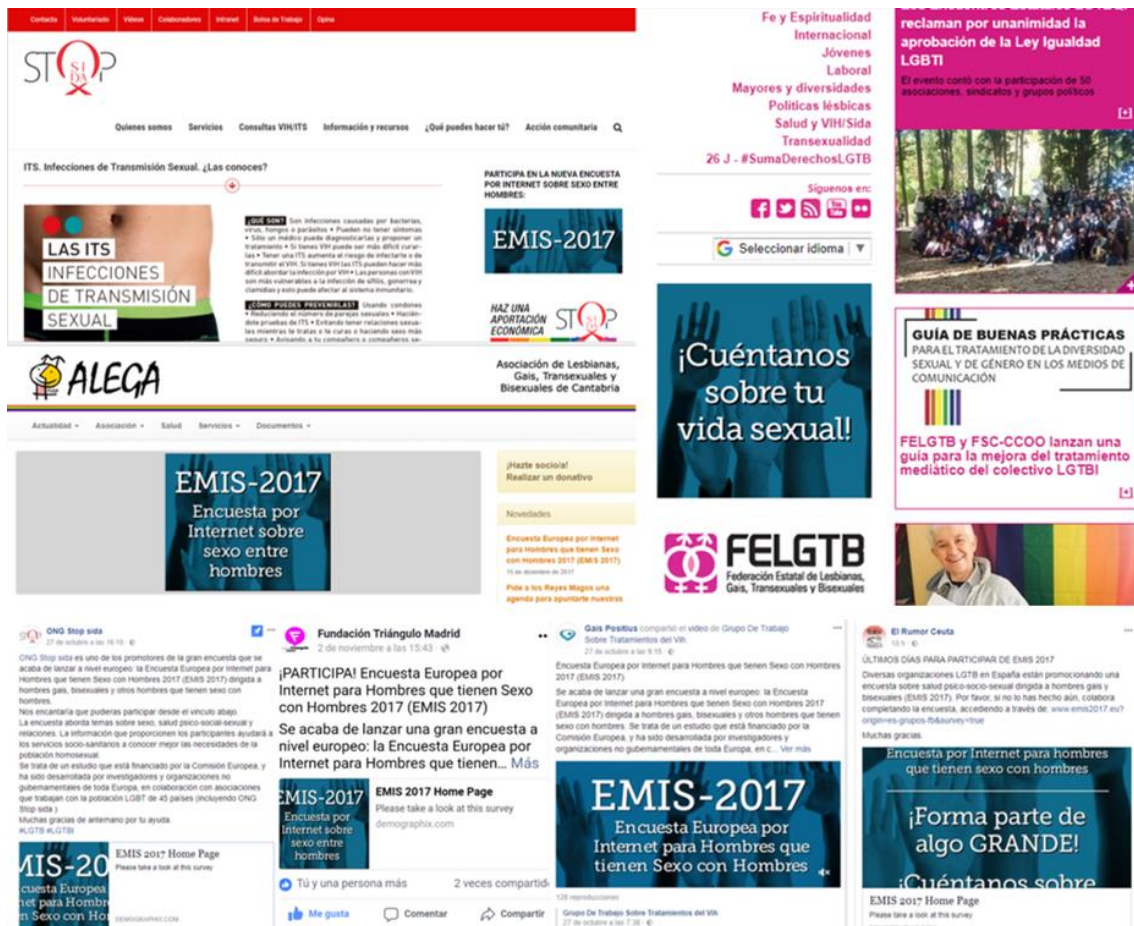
Contacto Voluntariado Vídeos Colaboradores Intranet Bolsa de Trabajo Opina

STOP SIDA

Quienes somos Servicios Consultas VIH/ITS Información y recursos ¿Qué puedes hacer tú? Acción comunitaria

ITS. Infecciones de Transmisión Sexual. ¿Las conoces?

LAS ITS INFECCIONES DE TRANSMISIÓN SEXUAL

¿QUÉ SON? Son infecciones causadas por bacterias, virus, hongos o parásitos • Pueden no tener síntomas • Sólo un médico puede diagnosticarlas y proponer un tratamiento • Si tienes VIH puede ser más difícil curarlas • Tener una ITS aumenta el riesgo de infectarse o de transmitir el VIH. Si tienes VIH las ITS pueden hacer más difícil abordar la infección por VIH • Las personas con VIH son más vulnerables a la infección de sífilis, gonorrea y clamidias y esto puede afectar al sistema inmunitario.

¿CÓMO PUEDES PREVENIRLAS? Usando condones • Reduciendo el número de parejas sexuales • Haciéndote pruebas de ITS • Evitando tener relaciones sexuales mientras te tratas o te curas o haciendo sexo más seguro • Avisando a tu compañero o compañeros se-

PARTICIPA EN LA NUEVA ENCUESTA POR INTERNET SOBRE SEXO ENTRE HOMBRES:

EMIS-2017

HAZ UNA APORTACIÓN ECONÓMICA

STOP SIDA

Fe y Espiritualidad
Internacional
Jóvenes
Laboral
Mayores y diversidades
Políticas lésbicas
Salud y VIH/Sida
Transexualidad
26 J - #SumaDerechosLGTB

Síguenos en:

Seleccionar idioma

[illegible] reclaman por unanimidad la aprobación de la Ley Igualdad LGBTI

El evento contó con la participación de 50 asociaciones, sindicatos y grupos políticos

ALEGA

Asociación de Lesbianas, Gais, Transexuales y Bisexuales de Cantabria

Actualidad Asociación Salud Servicios Documentos

EMIS-2017
Encuesta por Internet sobre sexo entre hombres

¡Hazte socio/a!
Realizar un donativo

Novedades

Encuesta Europea por Internet para Hombres que tienen Sexo con Hombres 2017 (EMIS 2017)

Pide a los Reyes Magos una agenda para apuntarte nuestras

¡Cuéntanos sobre tu vida sexual!

FELGTB
Federación Estatal de Lesbianas, Gais, Transexuales y Bisexuales

GUÍA DE BUENAS PRÁCTICAS
PARA EL TRATAMIENTO DE LA DIVERSIDAD SEXUAL Y DE GÉNERO EN LOS MEDIOS DE COMUNICACIÓN

FELGTB y FSC-CCOO lanzan una guía para la mejora del tratamiento mediático del colectivo LGTBI

ONG Stop sida
27 de octubre a las 16:19

ONG Stop sida es uno de los promotores de la gran encuesta que se acaba de lanzar a nivel europeo: la Encuesta Europea por Internet para Hombres que tienen Sexo con Hombres 2017 (EMIS 2017) dirigida a hombres gais, bisexuales y otros hombres que tienen sexo con hombres.
Nos encantaría que pudieras participar desde el vínculo abajo.
La encuesta aborda temas sobre sexo, salud psico-social-sexual y relaciones. La información que proporcionen los participantes ayudará a los servicios socio-sanitarios a conocer mejor las necesidades de la población homosexual.
Se trata de un estudio que está financiado por la Comisión Europea, y ha sido desarrollada por investigadores y organizaciones no gubernamentales de toda Europa, en colaboración con asociaciones que trabajan con la población LGBT de 45 países (incluyendo ONG Stop sida.)
Muchas gracias de antemano por tu ayuda.
#LGTB #LGBI

EMIS-20
cuesta Europea
Internet para
n Sexo con Ho

EMIS 2017 Home Page
Please take a look at this survey
DEMOGRAPHIX.COM

Fundación Triángulo Madrid
2 de noviembre a las 15:43

¡PARTICIPA! Encuesta Europea por Internet para Hombres que tienen Sexo con Hombres 2017 (EMIS 2017)
Se acaba de lanzar una gran encuesta a nivel europeo: la Encuesta Europea por Internet para Hombres que tienen... Más

EMIS-2017
Encuesta por Internet sobre sexo entre hombres

EMIS 2017 Home Page
Please take a look at this survey
demographix.com

Tú y una persona más
2 veces compartid
Me gusta Comentar Compartir

Gais Positivos compartió el vídeo de Grupo De Trabajo Sobre Tratamientos del Vih
27 de octubre a las 9:15

Encuesta Europea por Internet para Hombres que tienen Sexo con Hombres 2017 (EMIS 2017)
Se acaba de lanzar una gran encuesta a nivel europeo: la Encuesta Europea por Internet para Hombres que tienen Sexo con Hombres 2017 (EMIS 2017) dirigida a hombres gais, bisexuales y otros hombres que tienen sexo con hombres. Se trata de un estudio que está financiado por la Comisión Europea, y ha sido desarrollado por investigadores y organizaciones no gubernamentales de toda Europa, en c... Ver más

EMIS-2017
Encuesta Europea por Internet para Hombres que tienen Sexo con Hombres

128 reproducciones
Grupo De Trabajo Sobre Tratamientos del Vih
27 de octubre a las 7:36

El Rumor Ceuta
16 h

ÚLTIMOS DÍAS PARA PARTICIPAR DE EMIS 2017
Diversas organizaciones LGTB en España están promocionando una encuesta sobre salud psico-socio-sexual dirigida a hombres gais y bisexuales (EMIS 2017). Por favor, si no lo has hecho aún, colabora completando la encuesta, accediendo a través de: www.emis2017.eu?origin=es-grupos-fb&survey=true
Muchas gracias.

Encuesta por Internet para hombres que tienen sexo con hombres
¡Forma parte de algo GRANDE!
¡Cuéntanos sobre

EMIS 2017 Home Page
Please take a look at this survey